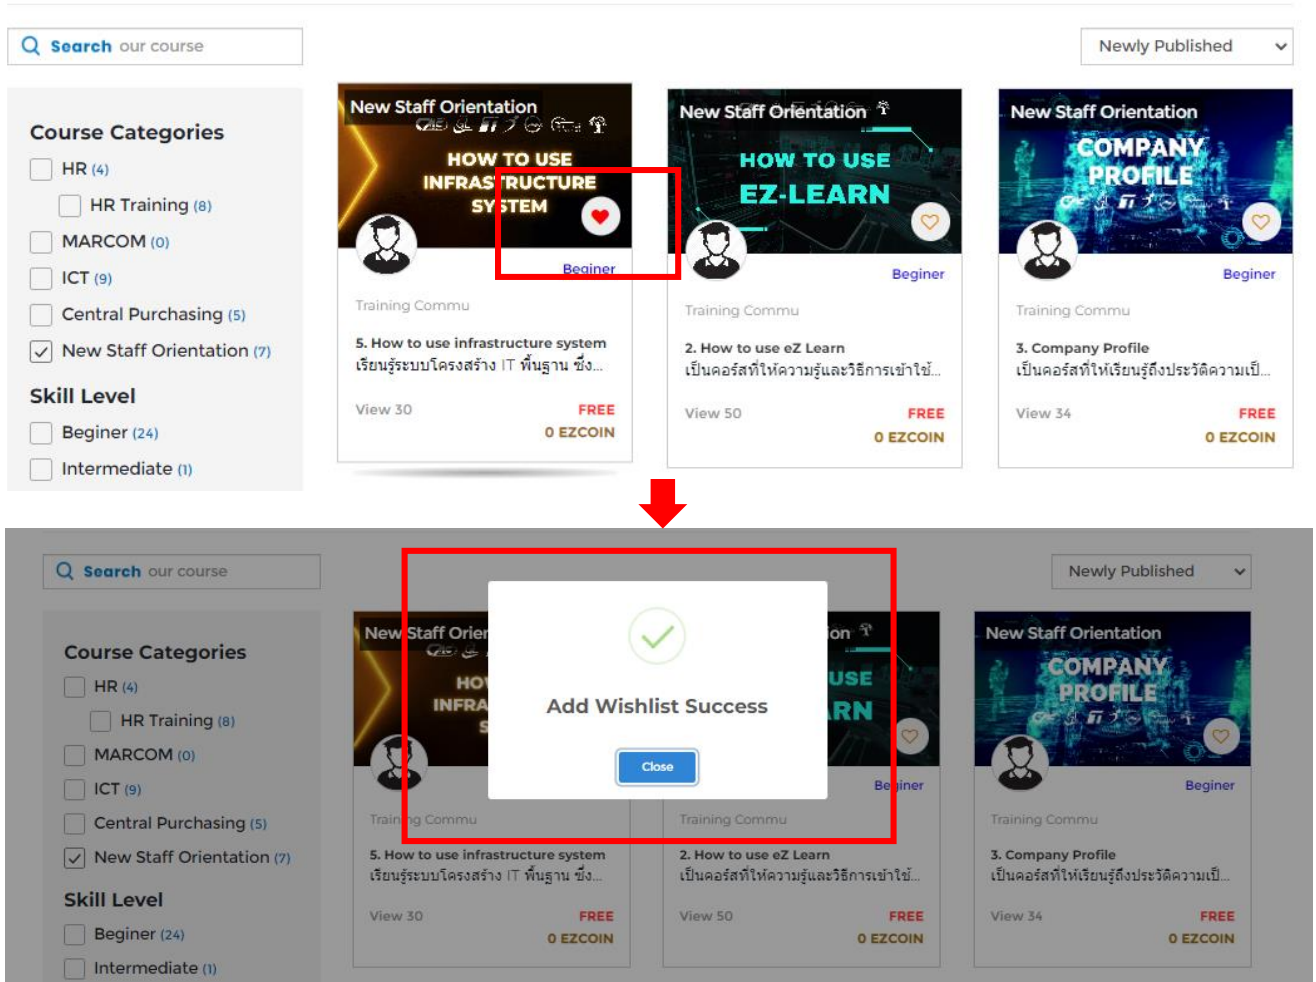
Search our course

Newly Published

Course Categories
HR (4)
HR Training (8)
MARCOM (0)
ICT (9)
Central Purchasing (5)
New Staff Orientation (7)

Skill Level
Beginer (24)
Intermediate (1)

New Staff Orientation
HOW TO USE INFRASTRUCTURE SYSTEM
Beginer
Training Commu
5. How to use infrastructure system
เรียนรู้ระบบโครงสร้าง IT พื้นฐาน ซึ่ง...
View 30
FREE
0 EZCOIN

New Staff Orientation
HOW TO USE EZ-LEARN
Beginer
Training Commu
2. How to use eZ Learn
เป็นคอร์สที่ให้ความรู้และวิธีการเข้าใช้...
View 50
FREE
0 EZCOIN

New Staff Orientation
COMPANY PROFILE
Beginer
Training Commu
3. Company Profile
เป็นคอร์สที่ให้เรียนรู้ถึงประวัติความเป็...
View 34
FREE
0 EZCOIN

Search our course

Newly Published

Course Categories
HR (4)
HR Training (8)
MARCOM (0)
ICT (9)
Central Purchasing (5)
New Staff Orientation (7)

Skill Level
Beginer (24)
Intermediate (1)

New Staff Orien
HOW
INFRA
S

Add Wishlist Success
Close

ion
USE
RN
Beginer

New Staff Orientation
COMPANY PROFILE
Beginer

Training Commu
5. How to use infrastructure system
เรียนรู้ระบบโครงสร้าง IT พื้นฐาน ซึ่ง...
View 30
FREE
0 EZCOIN

Training Commu
2. How to use eZ Learn
เป็นคอร์สที่ให้ความรู้และวิธีการเข้าใช้...
View 50
FREE
0 EZCOIN

Training Commu
3. Company Profile
เป็นคอร์สที่ให้เรียนรู้ถึงประวัติความเป็...
View 34
FREE
0 EZCOIN